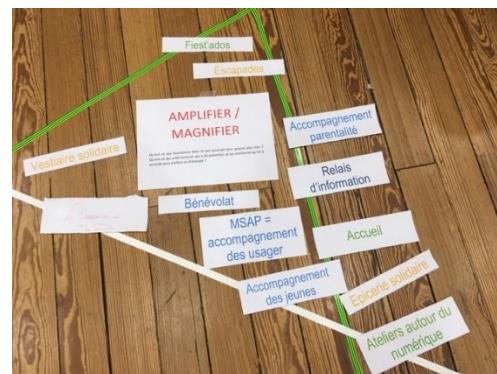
Fiest'ados

Escapades

AMPLIFIER / MAGNIFIER

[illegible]

Accompagnement parentalité

Vestiaire solidaire

Relais d'information

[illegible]

Bénévolat

MSAP = accompagnement des usager

Accueil

Accompagnement des jeunes

Epicerie solidaire

Ateliers autour du numérique